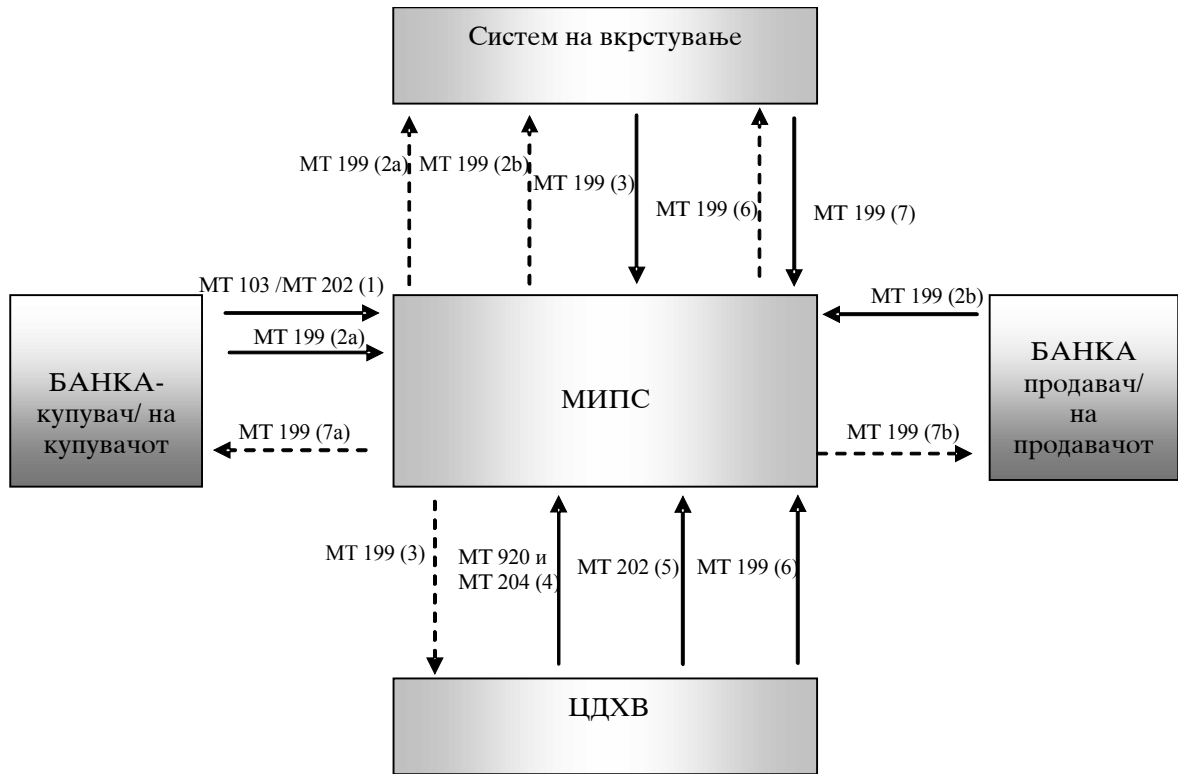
Систем на вкрстување

MT 199 (2a)
MT 199 (2b)
MT 199 (3)
MT 199 (6)
MT 199 (7)

MT 103 /MT 202 (1)
MT 199 (2a)
MT 199 (2b)

БАНКА-купувач/ на купувачот

МИПС

БАНКА продавач/ на продавачот

MT 199 (7a)
MT 199 (7b)

MT 199 (3)
MT 920 и MT 204 (4)
MT 202 (5)
MT 199 (6)

ЦДХВ